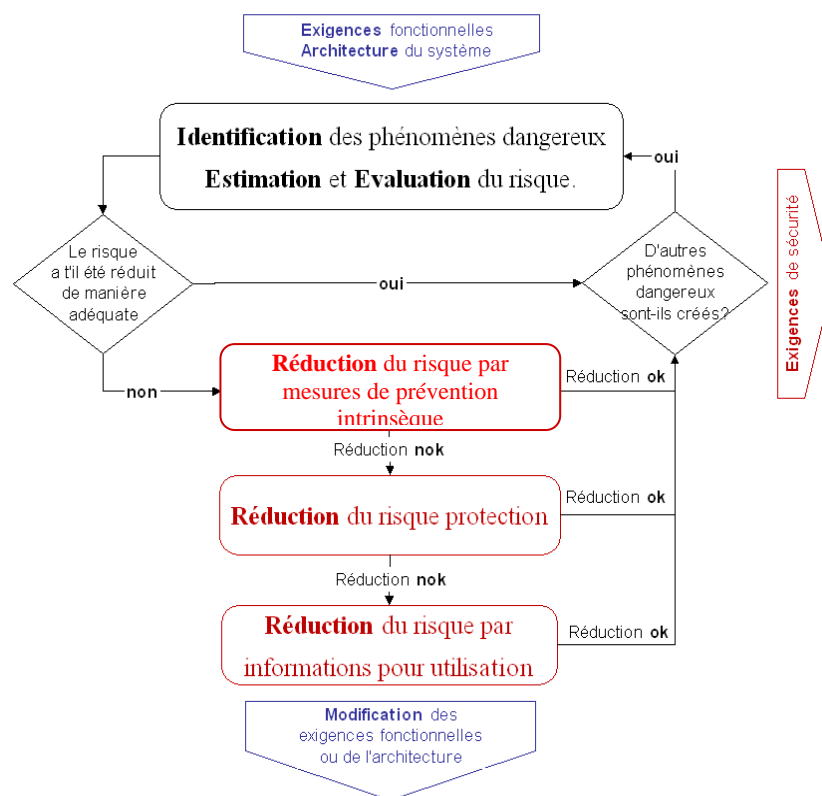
Exigences fonctionnelles
Architecture du système

Identification des phénomènes dangereux
Estimation et Evaluation du risque.

oui

Le risque a t'il été réduit de manière adéquate

oui

D'autres phénomènes dangereux sont-ils créés?

Exigences de sécurité

non

Réduction du risque par mesures de prévention intrinsèque

Réduction ok

Réduction nok

Réduction du risque protection

Réduction ok

Réduction nok

Réduction du risque par informations pour utilisation

Réduction ok

Modification des exigences fonctionnelles ou de l'architecture